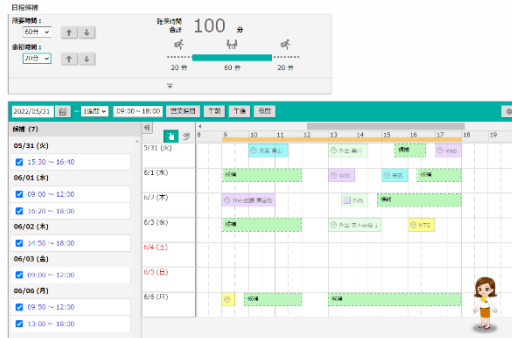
日程候補

所要時間：
60分

余裕時間：
20分

拘束時間合計 100 分

20 分　60 分　20 分

2022/05/31 〜 1週間 09:00 〜 18:00 空き状況 午前 午後 夜間

候補 (7)

05/31 (火)
15:30 〜 16:40

06/01 (水)
09:00 〜 12:00
16:30 〜 18:00

06/02 (木)
14:50 〜 18:00

06/03 (金)
09:00 〜 12:00

06/06 (月)
09:50 〜 12:00
13:00 〜 18:00

9　10　11　12　13　14　15　16　17　18　19

5/31 (火)　来客 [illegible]　外出 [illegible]　候補　Web

6/1 (水)　候補　Web　外出　候補

6/2 (木)　Web会議 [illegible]　外出　候補

6/3 (金)　候補　外出 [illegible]　MTG

6/4 (土)

6/5 (日)

6/6 (月)　候補　候補